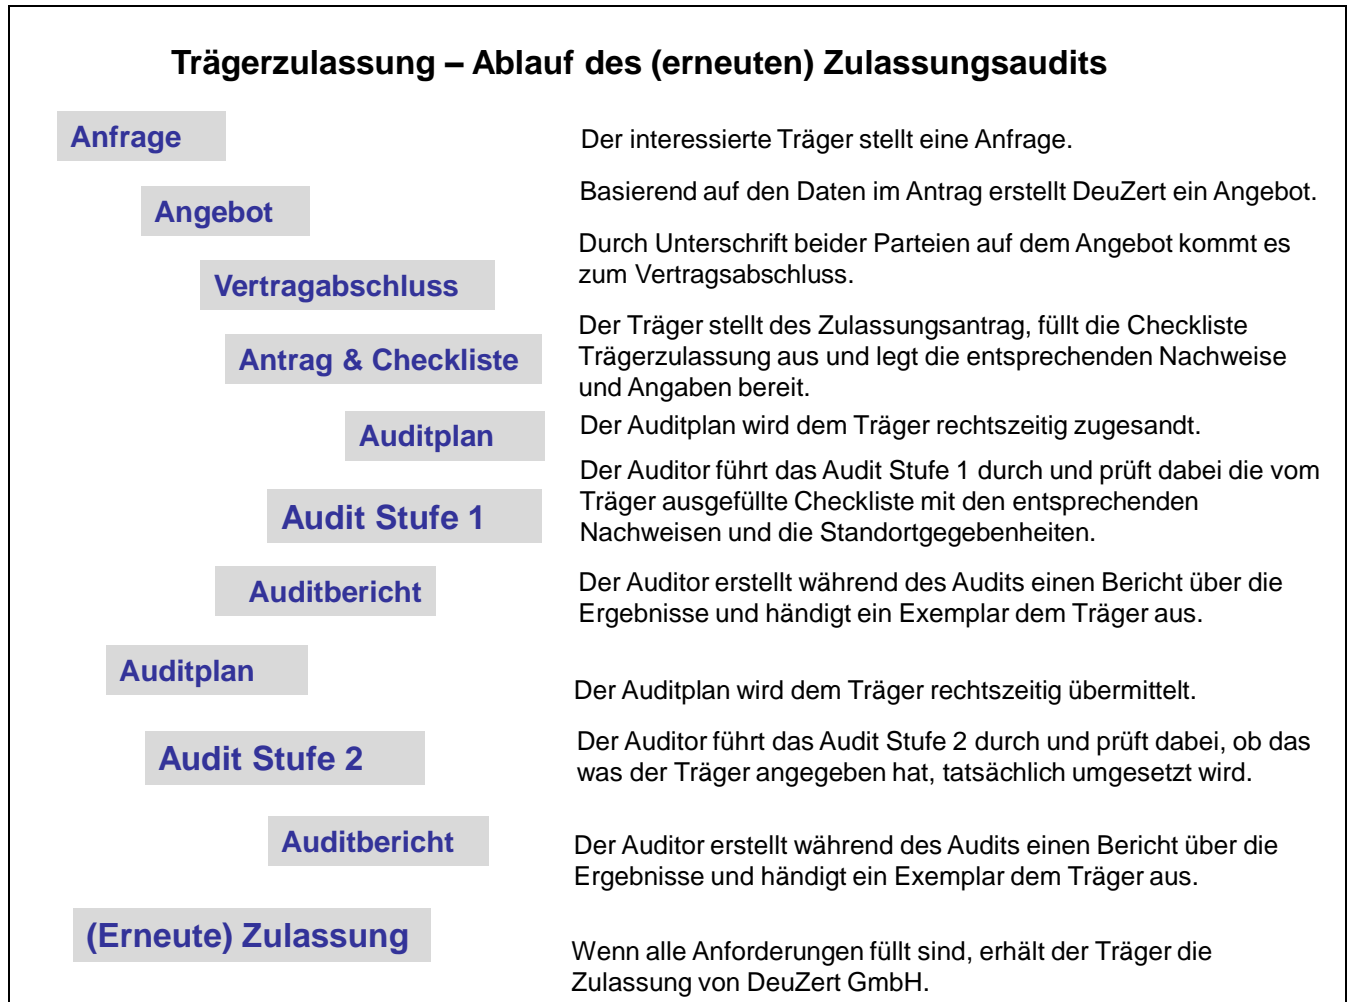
Trägerzulassung – Ablauf des (erneuten) Zulassungsaudits

Anfrage

Der interessierte Träger stellt eine Anfrage.

Angebot

Basierend auf den Daten im Antrag erstellt DeuZert ein Angebot.

Vertragabschluss

Durch Unterschrift beider Parteien auf dem Angebot kommt es zum Vertragsabschluss.

Antrag & Checkliste

Der Träger stellt des Zulassungsantrag, füllt die Checkliste Trägerzulassung aus und legt die entsprechenden Nachweise und Angaben bereit.

Auditplan

Der Auditplan wird dem Träger rechtszeitig zugesandt.

Audit Stufe 1

Der Auditor führt das Audit Stufe 1 durch und prüft dabei die vom Träger ausgefüllte Checkliste mit den entsprechenden Nachweisen und die Standortgegebenheiten.

Auditbericht

Der Auditor erstellt während des Audits einen Bericht über die Ergebnisse und händigt ein Exemplar dem Träger aus.

Auditplan

Der Auditplan wird dem Träger rechtszeitig übermittelt.

Audit Stufe 2

Der Auditor führt das Audit Stufe 2 durch und prüft dabei, ob das was der Träger angegeben hat, tatsächlich umgesetzt wird.

Auditbericht

Der Auditor erstellt während des Audits einen Bericht über die Ergebnisse und händigt ein Exemplar dem Träger aus.

(Erneute) Zulassung

Wenn alle Anforderungen füllt sind, erhält der Träger die Zulassung von DeuZert GmbH.